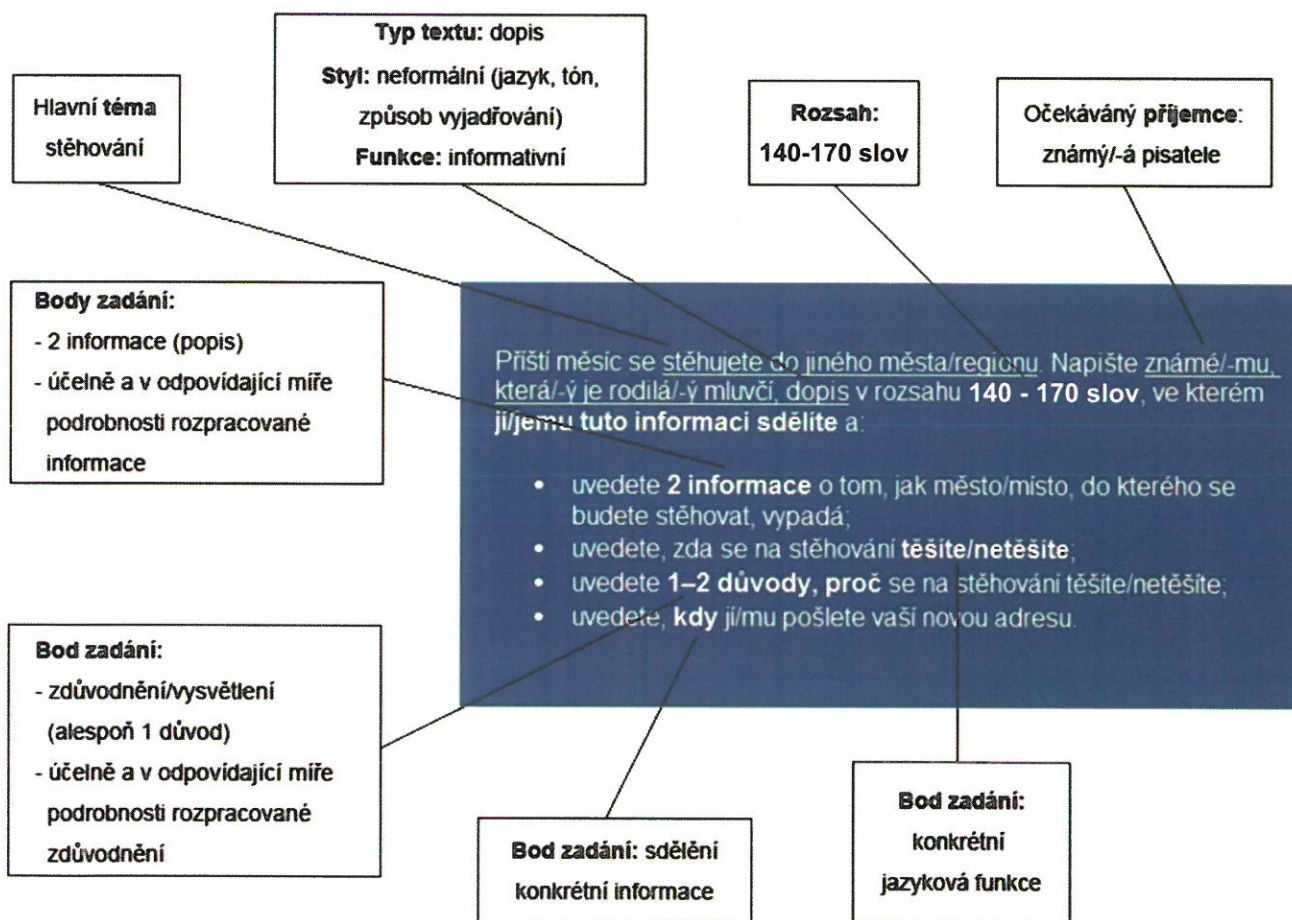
Hlavní téma stěhování

Typ textu: dopis
Styl: neformální (jazyk, tón, způsob vyjadřování)
Funkce: informativní

Rozsah: 140-170 slov

Očekávaný příjemce: známý/-á pisatele

Body zadání:
- 2 informace (popis)
- účelně a v odpovídající míře podrobnosti rozpracované informace

Příští měsíc se stěhujete do jiného města/regionu. Napište známé/-mu, která/-ý je rodilá/-ý mluvčí, dopis v rozsahu 140 - 170 slov, ve kterém jí/jemu tuto informaci sdělíte a:

- uvedete 2 informace o tom, jak město/místo, do kterého se budete stěhovat, vypadá;
- uvedete, zda se na stěhování těšíte/netěšíte;
- uvedete 1–2 důvody, proč se na stěhování těšíte/netěšíte;
- uvedete, kdy jí/mu pošlete vaši novou adresu.

Bod zadání:
- zdůvodnění/vysvětlení (alespoň 1 důvod)
- účelně a v odpovídající míře podrobnosti rozpracované zdůvodnění

Bod zadání: sdělění konkrétní informace

Bod zadání: konkrétní jazyková funkce